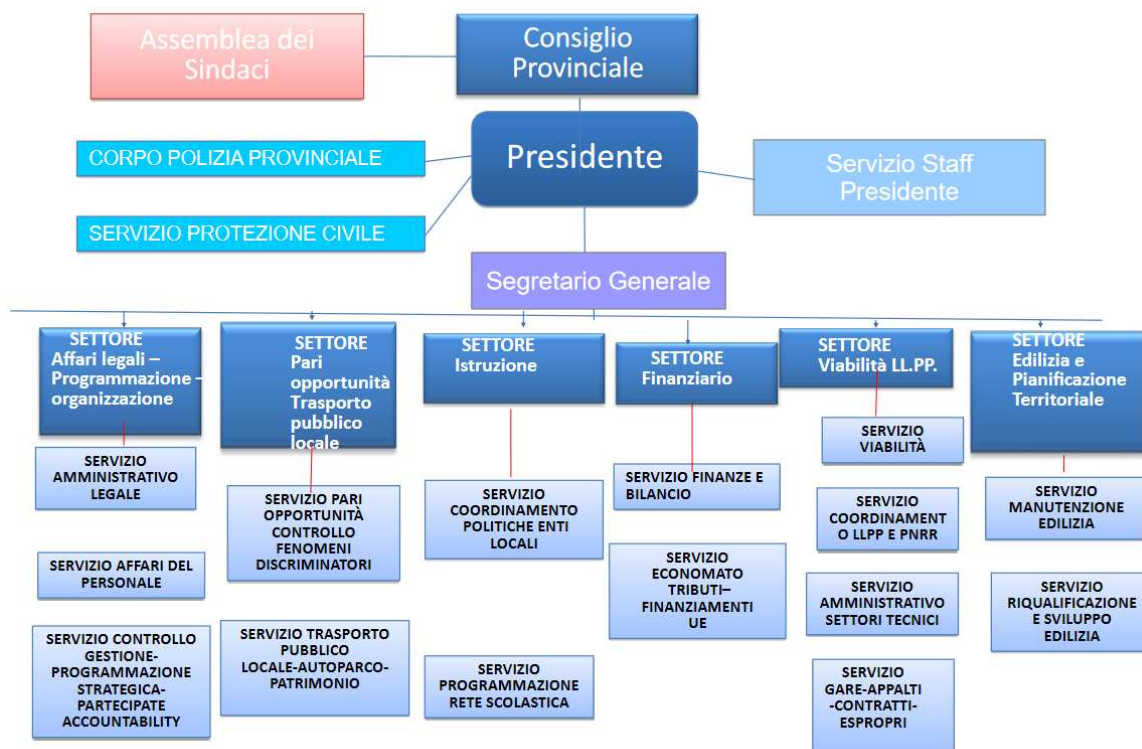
Assemblea dei Sindaci

Consiglio Provinciale

CORPO POLIZIA PROVINCIALE

SERVIZIO PROTEZIONE CIVILE

Presidente

Servizio Staff Presidente

Segretario Generale

SETTORE Affari legali – Programmazione – organizzazione

SERVIZIO AMMINISTRATIVO LEGALE

SERVIZIO AFFARI DEL PERSONALE

SERVIZIO CONTROLLO GESTIONE-PROGRAMMAZIONE STRATEGICA-PARTECIPATE ACCOUNTABILITY

SETTORE Pari opportunità Trasporto pubblico locale

SERVIZIO PARI OPPORTUNITÀ CONTROLLO FENOMENI DISCRIMINATORI

SERVIZIO TRASPORTO PUBBLICO LOCALE-AUTOPARCO-PATRIMONIO

SETTORE Istruzione

SERVIZIO COORDINAMENTO POLITICHE ENTI LOCALI

SERVIZIO PROGRAMMAZIONE RETE SCOLASTICA

SETTORE Finanziario

SERVIZIO FINANZE E BILANCIO

SERVIZIO ECONOMATO TRIBUTI– FINANZIAMENTI UE

SETTORE Viabilità LL.PP.

SERVIZIO VIABILITÀ

SERVIZIO COORDINAMENTO LLPP E PNRR

SERVIZIO AMMINISTRATIVO SETTORI TECNICI

SERVIZIO GARE-APPALTI -CONTRATTI-ESPROPRI

SETTORE Edilizia e Pianificazione Territoriale

SERVIZIO MANUTENZIONE EDILIZIA

SERVIZIO RIQUALIFICAZIONE E SVILUPPO EDILIZIA